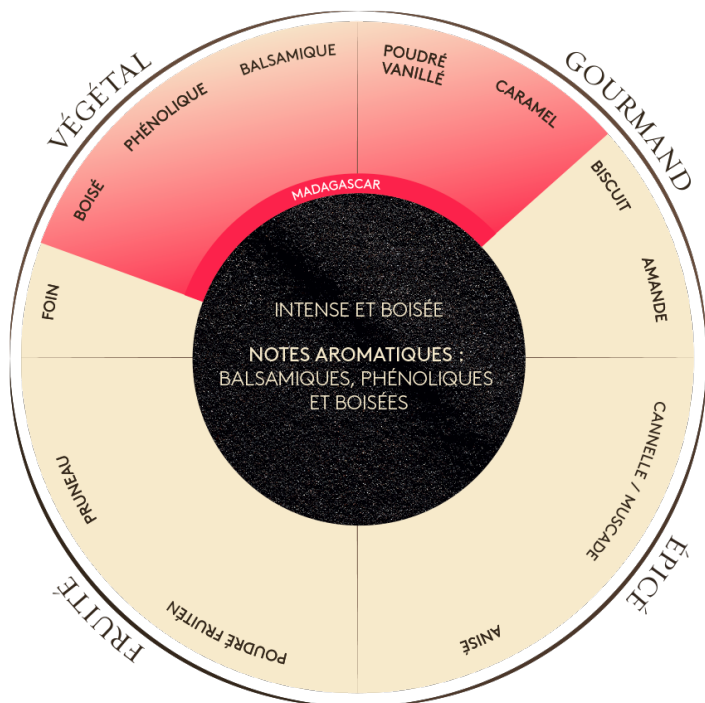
VÉGÉTAL

BOISÉ

PHÉNOLIQUE

BALSAMIQUE

POUDRÉ VANILLÉ

CARAMEL

GOURMAND

BISCUIT

AMANDE

CANNELLE / MUSCADE

ÉPICÉ

ANISÉ

POUDRÉ FRUITÉN

FRUITÉ

PRUNEAU

FOIN

MADAGASCAR

INTENSE ET BOISÉE

NOTES AROMATIQUES :
BALSAMIQUES, PHÉNOLIQUES ET BOISÉES